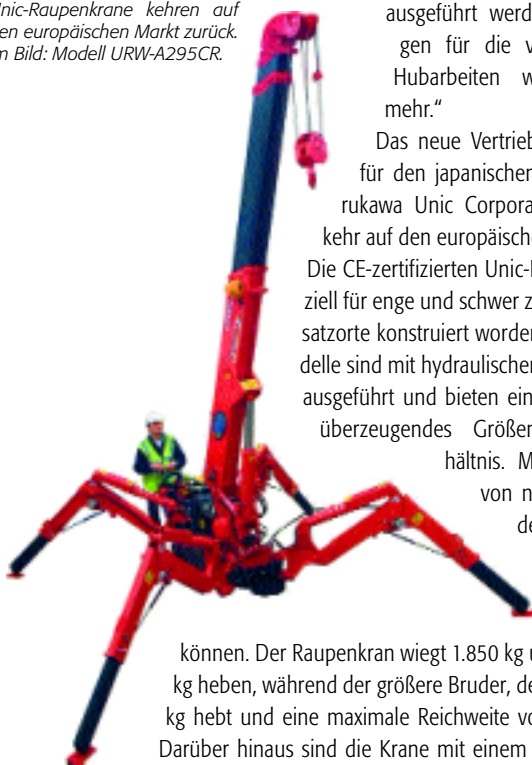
Unic-Raupenkrane kehren auf den europäischen Markt zurück. Im Bild: Modell URW-A295CR.

ausgeführt werd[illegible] gen für die v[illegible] Hubarbeiten w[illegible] mehr."

Das neue Vertrieb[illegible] für den japanischen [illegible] rukawa Unic Corpora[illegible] kehr auf den europäisch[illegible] Die CE-zertifizierten Unic-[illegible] ziell für enge und schwer z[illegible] satzorte konstruiert worden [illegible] delle sind mit hydraulischen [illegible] ausgeführt und bieten ein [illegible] überzeugendes Größen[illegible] hältnis. M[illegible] von n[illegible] de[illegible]

können. Der Raupenkran wiegt 1.850 kg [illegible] kg heben, während der größere Bruder, de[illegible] kg hebt und eine maximale Reichweite vo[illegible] Darüber hinaus sind die Krane mit einem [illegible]